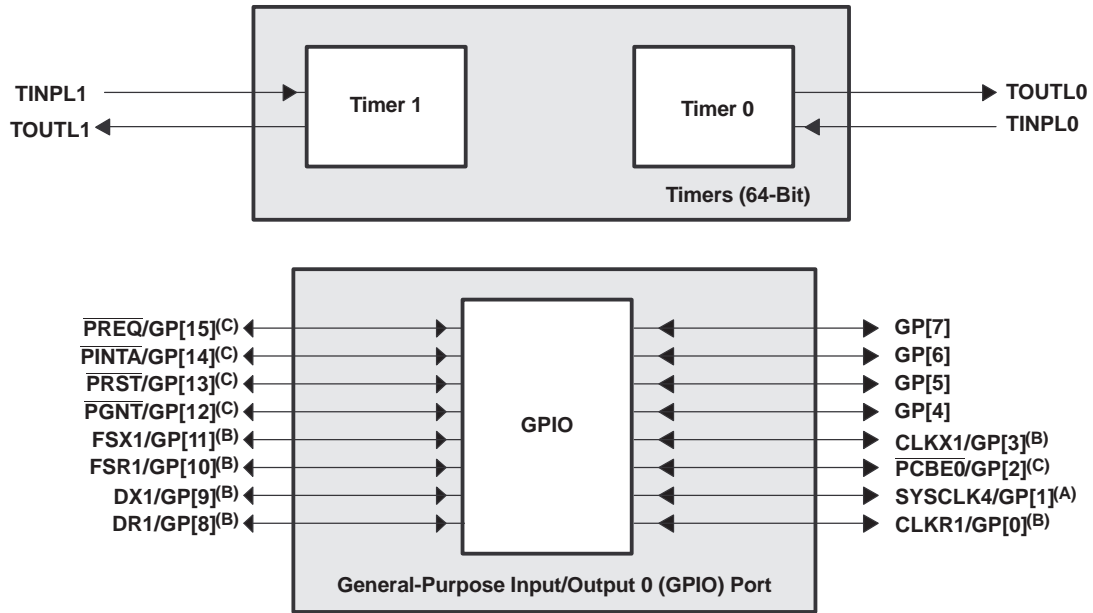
TINPL1

TOUTL1

Timer 1

Timer 0

TOUTL0

TINPL0

Timers (64-Bit)

$\overline{\text{PREQ}}$/GP[15]$^{(C)}$

$\overline{\text{PINTA}}$/GP[14]$^{(C)}$

$\overline{\text{PRST}}$/GP[13]$^{(C)}$

$\overline{\text{PGNT}}$/GP[12]$^{(C)}$

FSX1/GP[11]$^{(B)}$

FSR1/GP[10]$^{(B)}$

DX1/GP[9]$^{(B)}$

DR1/GP[8]$^{(B)}$

GPIO

GP[7]

GP[6]

GP[5]

GP[4]

CLKX1/GP[3]$^{(B)}$

$\overline{\text{PCBE0}}$/GP[2]$^{(C)}$

SYSCLK4/GP[1]$^{(A)}$

CLKR1/GP[0]$^{(B)}$

General-Purpose Input/Output 0 (GPIO) Port